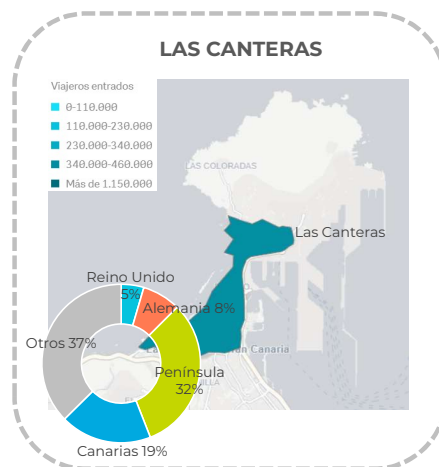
LAS CANTERAS

Viajeros entrados
0-110.000
110.000-230.000
230.000-340.000
340.000-460.000
Más de 1.150.000

LAS COLORADAS

Las Canteras

Reino Unido 5%
Alemania 8%
Otros 37%
Península 32%
Canarias 19%

Gran Canaria